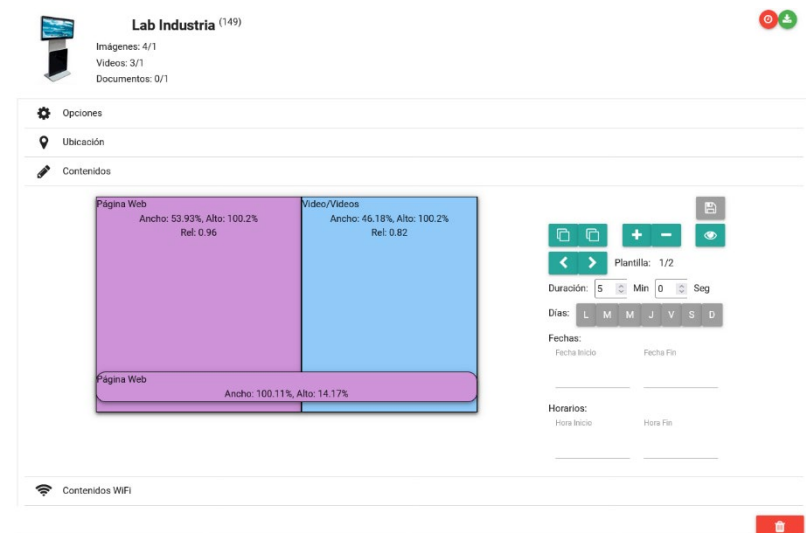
Lab Industria (149)
Imágenes: 4/1
Videos: 3/1
Documentos: 0/1

Opciones

Ubicación

Contenidos

Página Web
Ancho: 53.93%, Alto: 100.2%
Rel: 0.96

Video/Videos
Ancho: 46.18%, Alto: 100.2%
Rel: 0.82

Página Web
Ancho: 100.11%, Alto: 14.17%

Plantilla: 1/2

Duración: 5 Min 0 Seg

Días: L M M J V S D

Fechas:
Fecha Inicio
Fecha Fin

Horarios:
Hora Inicio
Hora Fin

Contenidos WiFi